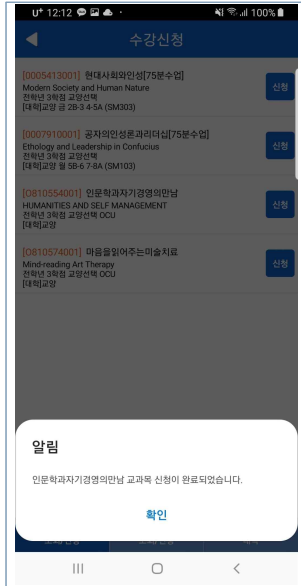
U⁺ 12:12 ✿ ▣ ☁ ·
100%

수강신청

[0005413001] 현대사회와인성[75분수업]
Modern Society and Human Nature
전학년 3학점 교양선택
[대학]교양 금 2B-3.4-5A (SM303)
신청

[0007910001] 공자의인성론과리더십[75분수업]
Ethology and Leadership in Confucius
전학년 3학점 교양선택
[대학]교양 월 5B-6 7-8A (SM103)
신청

[0810554001] 인문학과자기경영의만남
HUMANITIES AND SELF MANAGEMENT
전학년 3학점 교양선택 OCU
[대학]교양
신청

[0810574001] 마음을읽어주는미술치료
Mind-reading Art Therapy
전학년 3학점 교양선택 OCU
[대학]교양
신청

알림

인문학과자기경영의만남 교과목 신청이 완료되었습니다.

확인

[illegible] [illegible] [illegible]